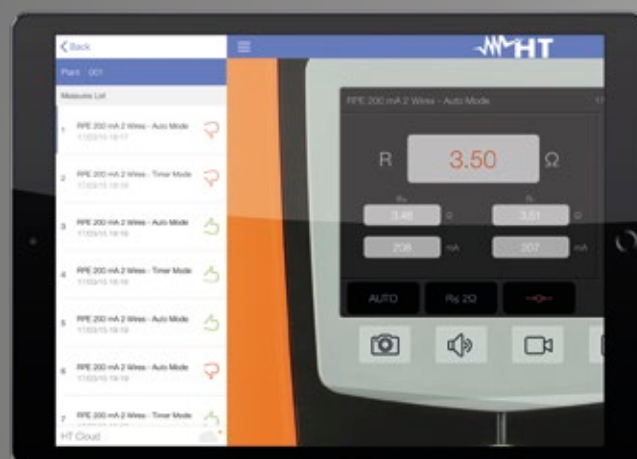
< Back

Plant : 001

Measures List

1 RPE 200 mA 2 Wires - Auto Mode
17/03/15 18:17

2 RPE 200 mA 2 Wires - Timer Mode
17/03/15 18:18

3 RPE 200 mA 2 Wires - Auto Mode
17/03/15 18:18

4 RPE 200 mA 2 Wires - Timer Mode
17/03/15 18:18

5 RPE 200 mA 2 Wires - Auto Mode
17/03/15 18:19

6 RPE 200 mA 2 Wires - Auto Mode
17/03/15 18:19

7 RPE 200 mA 2 Wires - Timer Mode

HT Cloud

HT

RPE 200 mA 2 Wires - Auto Mode

R 3.50 Ω

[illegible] 3.48 Ω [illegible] 3.51 Ω

208 mA 207 mA

AUTO Rs 2Ω